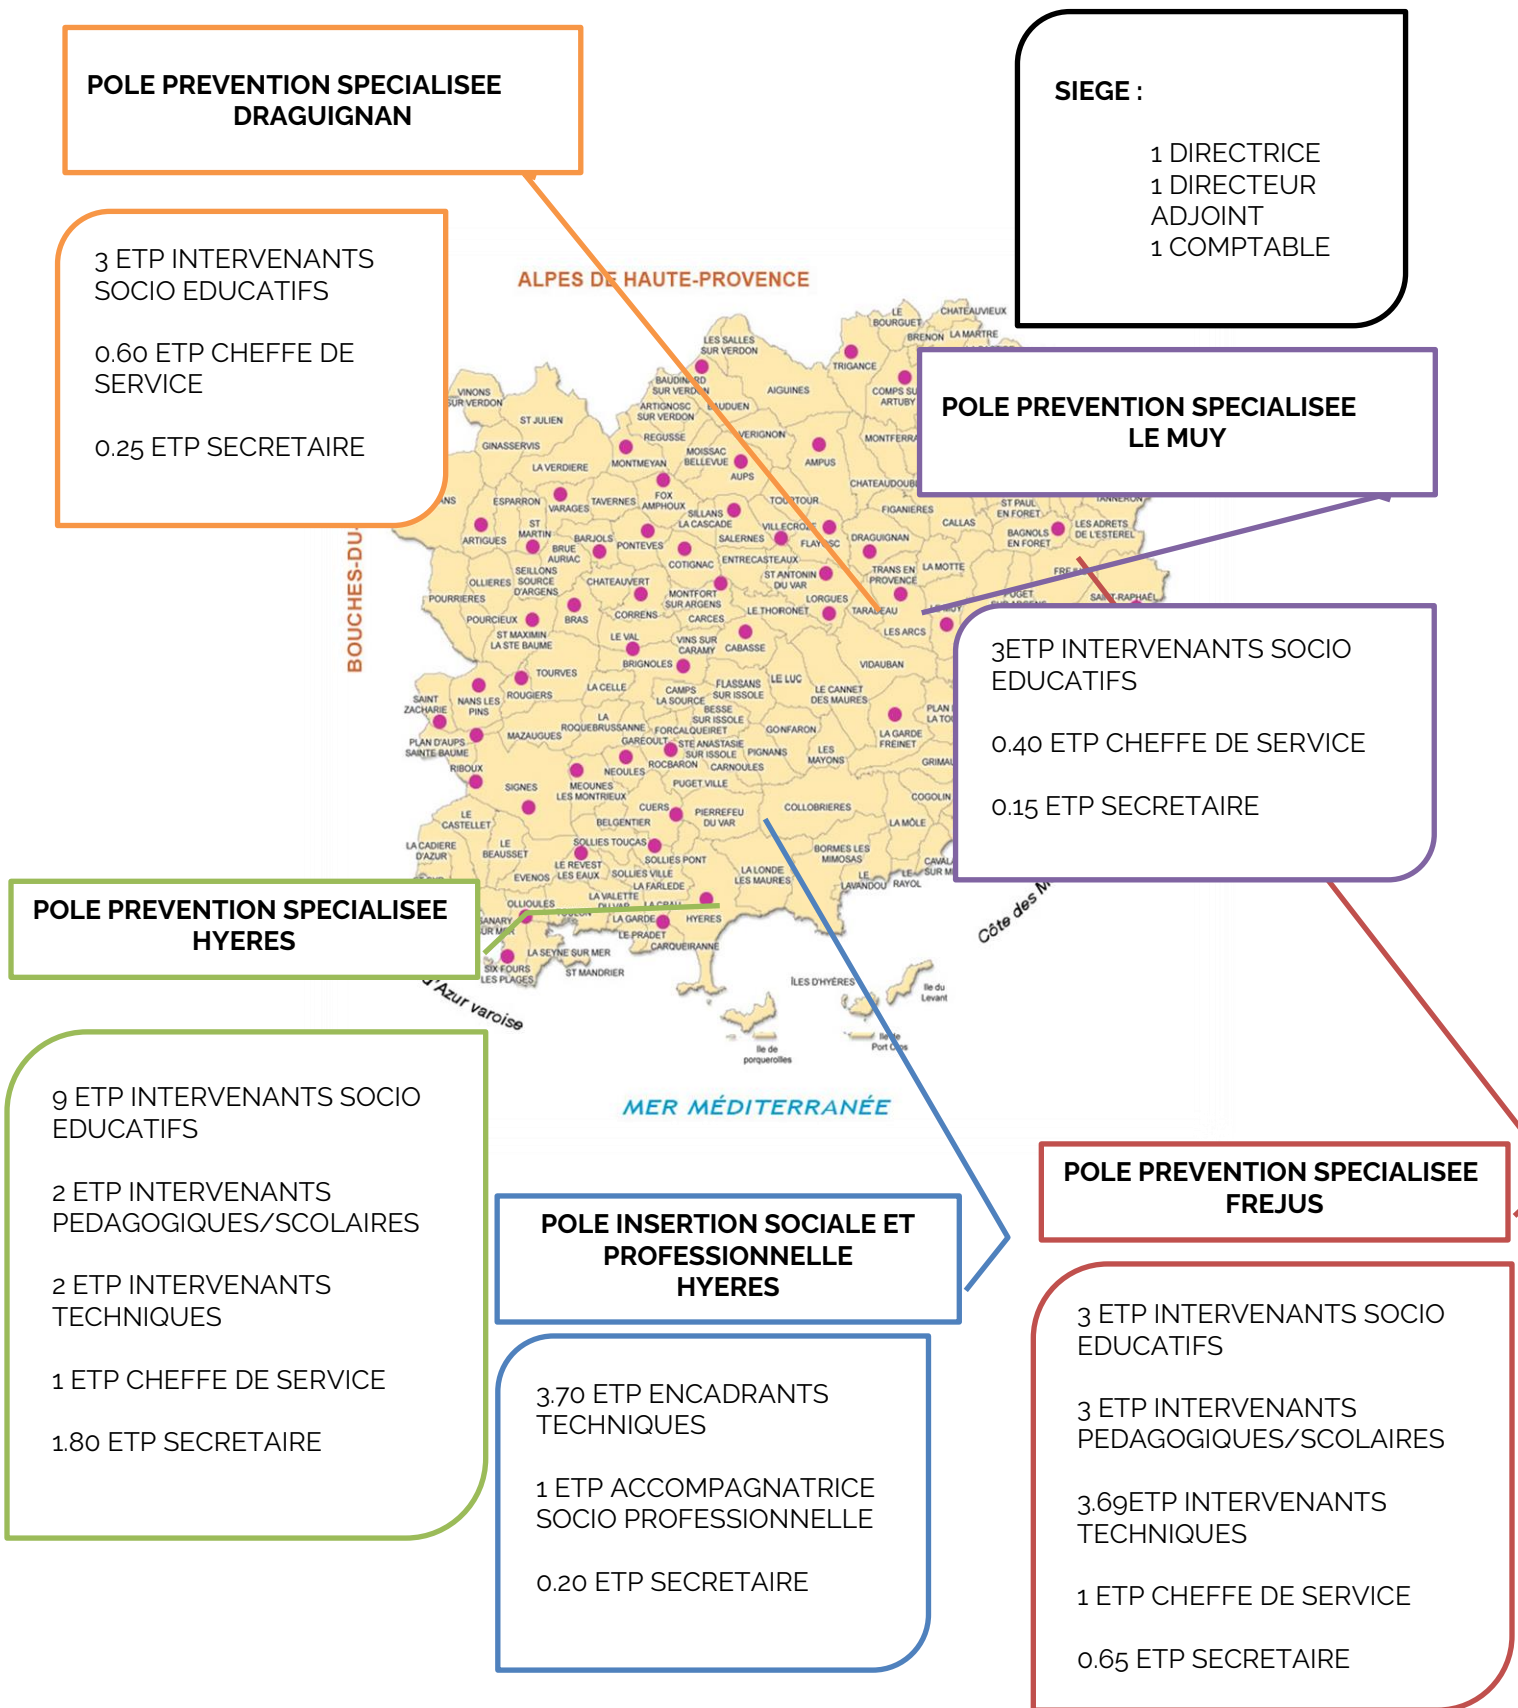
POLE PREVENTION SPECIALISEE DRAGUIGNAN

3 ETP INTERVENANTS SOCIO EDUCATIFS

0.60 ETP CHEFFE DE SERVICE

0.25 ETP SECRETAIRE

SIEGE :

1 DIRECTRICE
1 DIRECTEUR ADJOINT
1 COMPTABLE

POLE PREVENTION SPECIALISEE LE MUY

3ETP INTERVENANTS SOCIO EDUCATIFS

0.40 ETP CHEFFE DE SERVICE

0.15 ETP SECRETAIRE

ALPES DE HAUTE-PROVENCE

BOUCHES-DU

MER MÉDITERRANÉE

POLE PREVENTION SPECIALISEE HYERES

9 ETP INTERVENANTS SOCIO EDUCATIFS

2 ETP INTERVENANTS PEDAGOGIQUES/SCOLAIRES

2 ETP INTERVENANTS TECHNIQUES

1 ETP CHEFFE DE SERVICE

1.80 ETP SECRETAIRE

POLE INSERTION SOCIALE ET PROFESSIONNELLE HYERES

3.70 ETP ENCADRANTS TECHNIQUES

1 ETP ACCOMPAGNATRICE SOCIO PROFESSIONNELLE

0.20 ETP SECRETAIRE

POLE PREVENTION SPECIALISEE FREJUS

3 ETP INTERVENANTS SOCIO EDUCATIFS

3 ETP INTERVENANTS PEDAGOGIQUES/SCOLAIRES

3.69ETP INTERVENANTS TECHNIQUES

1 ETP CHEFFE DE SERVICE

0.65 ETP SECRETAIRE